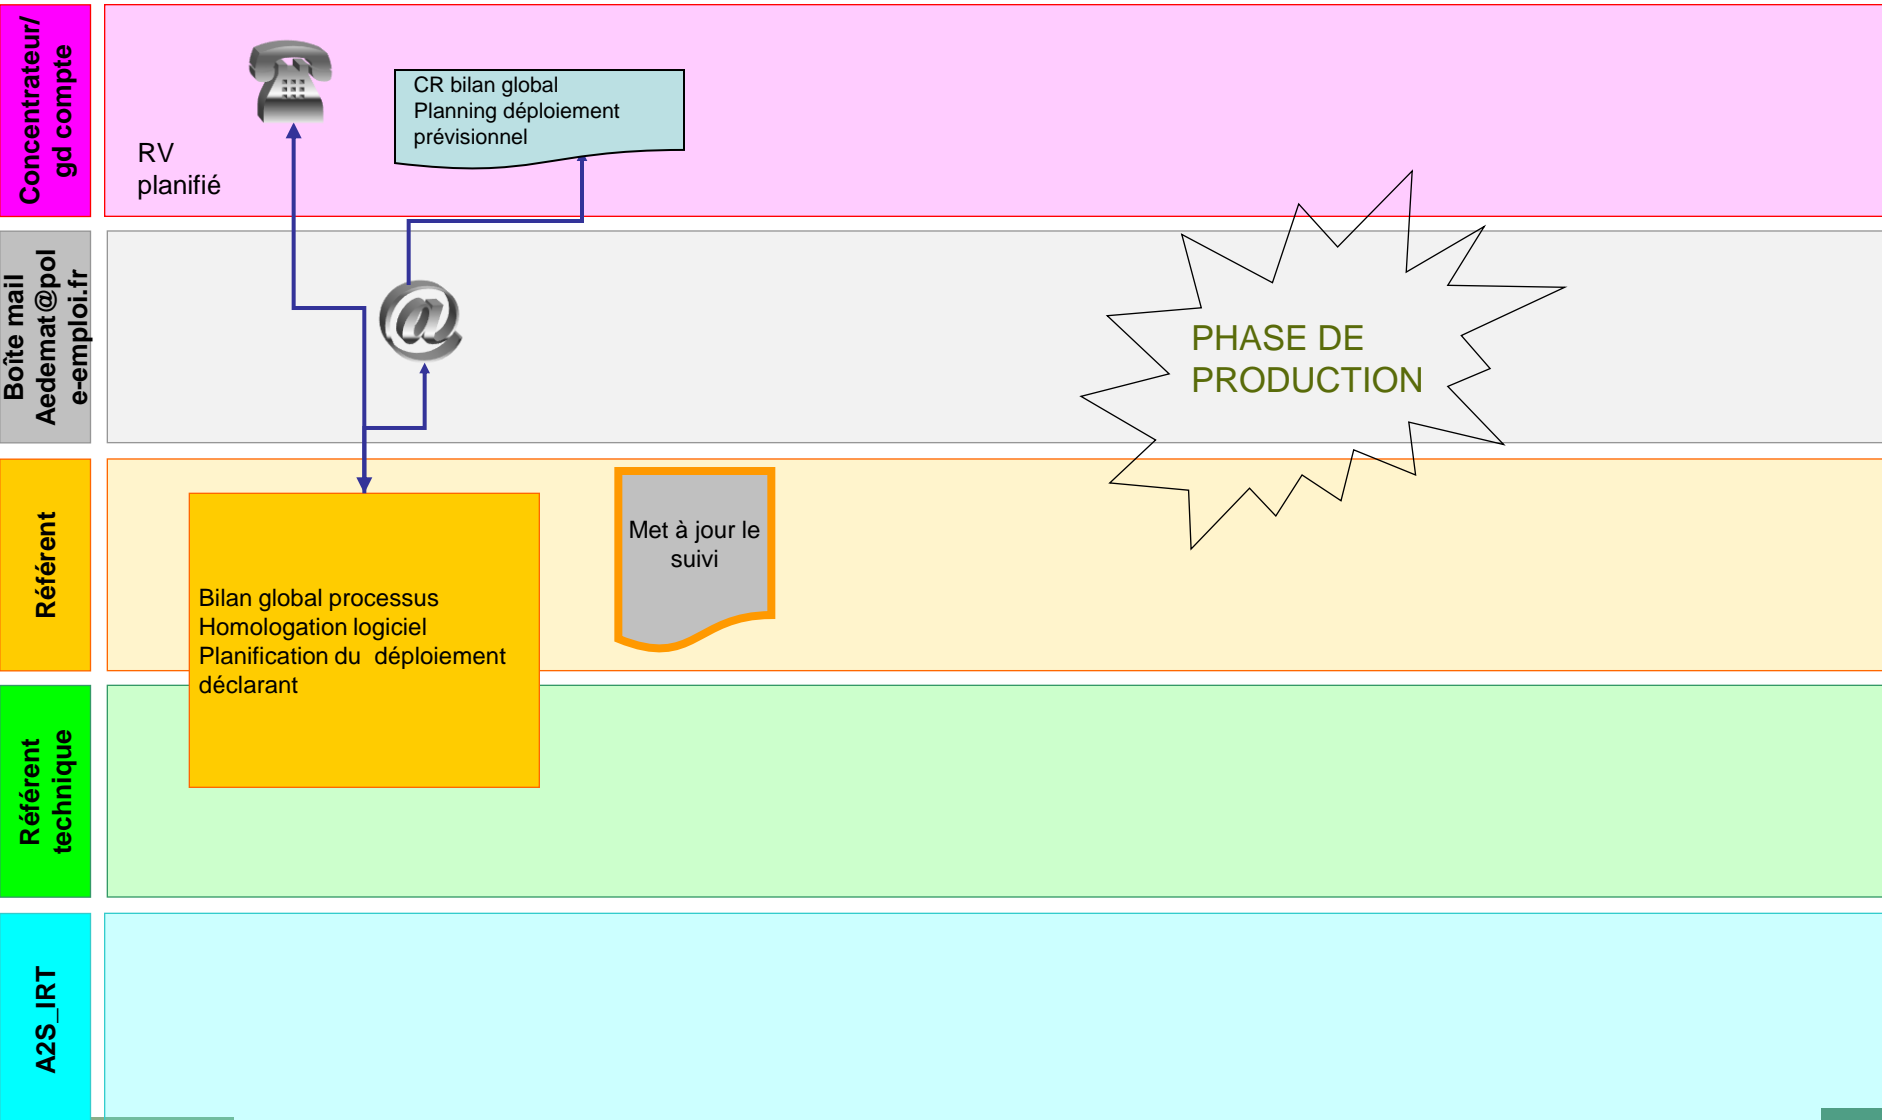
Concentrateur/ gd compte

RV planifié

CR bilan global
Planning déploiement prévisionnel

Boîte mail Aedemat@pole-emploi.fr

PHASE DE PRODUCTION

Référent

Bilan global processus
Homologation logiciel
Planification du déploiement déclarant

Met à jour le suivi

Référent technique

A2S_IRT